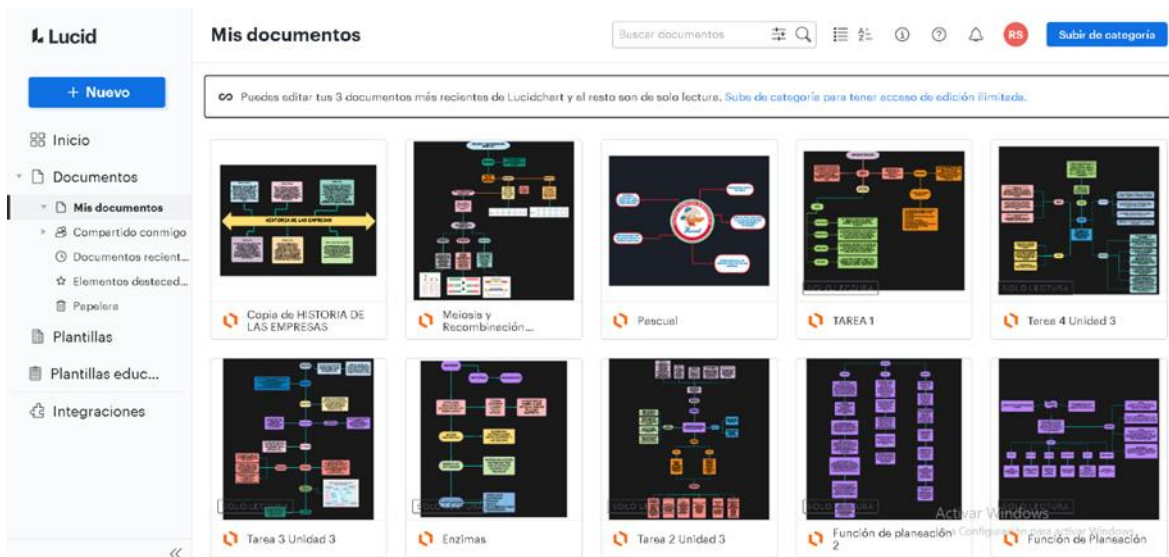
Lucid

+ Nuevo

Inicio

Documentos

Mis documentos

Compartido conmigo

Documentos recient...

Elementos destacad...

Papelera

Plantillas

Plantillas educ...

Integraciones

Mis documentos

Buscar documentos

RS

Subir de categoría

Puedes editar tus 3 documentos más recientes de Lucidchart y el resto son de solo lectura. Sube de categoría para tener acceso de edición ilimitada.

HISTORIA DE LAS EMPRESAS

Copia de HISTORIA DE LAS EMPRESAS

Meiosis y Recombinación...

Pascual

SOLO LECTURA

TAREA 1

SOLO LECTURA

Tarea 4 Unidad 3

SOLO LECTURA

Tarea 3 Unidad 3

SOLO LECTURA

Enzimas

SOLO LECTURA

Tarea 2 Unidad 3

SOLO LECTURA

Función de planeación 2

SOLO LECTURA

Función de Planeación

Activar Windows
Ve a Configuración para activar Windows.